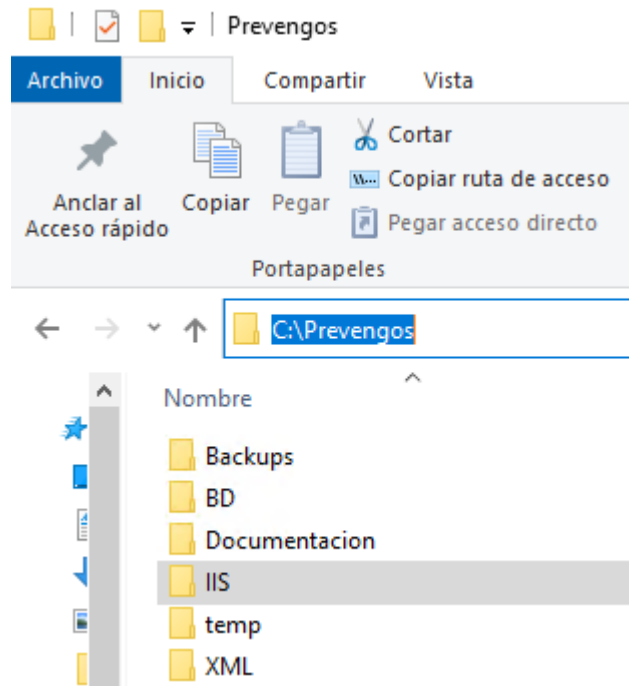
Prevengos

Archivo Inicio Compartir Vista

Anclar al Acceso rápido Copiar Pegar

Cortar
Copiar ruta de acceso
Pegar acceso directo

Portapapeles

C:\Prevengos

Nombre

Backups
BD
Documentacion
IIS
temp
XML